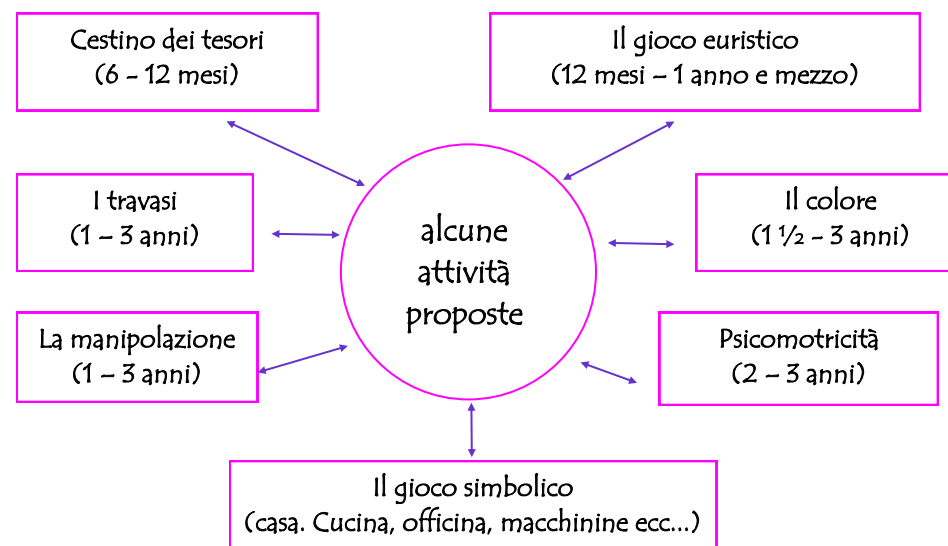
alcune attività proposte

Cestino dei tesori
(6 - 12 mesi)

Il gioco euristico
(12 mesi – 1 anno e mezzo)

I travasi
(1 – 3 anni)

Il colore
(1 ½ - 3 anni)

La manipolazione
(1 – 3 anni)

Psicomotricità
(2 – 3 anni)

Il gioco simbolico
(casa. Cucina, officina, macchinine ecc…)